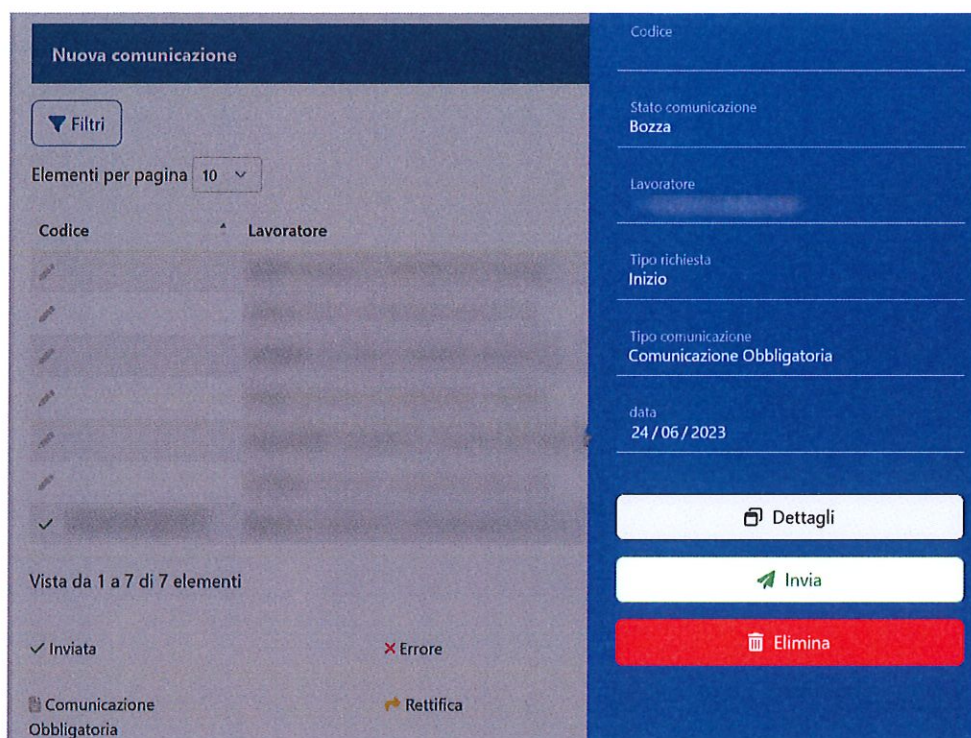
Nuova comunicazione

Filtri

Elementi per pagina 10

| Codice | Lavoratore |
|---|---|
| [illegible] | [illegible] |
| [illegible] | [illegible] |
| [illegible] | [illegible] |
| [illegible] | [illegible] |
| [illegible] | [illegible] |
| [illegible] | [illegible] |
| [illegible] | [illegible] |

Vista da 1 a 7 di 7 elementi

✓ Inviata

× Errore

Comunicazione Obbligatoria

Rettifica

Codice

Stato comunicazione
Bozza

Lavoratore
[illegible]

Tipo richiesta
Inizio

Tipo comunicazione
Comunicazione Obbligatoria

data
24 / 06 / 2023

Dettagli

Invia

Elimina